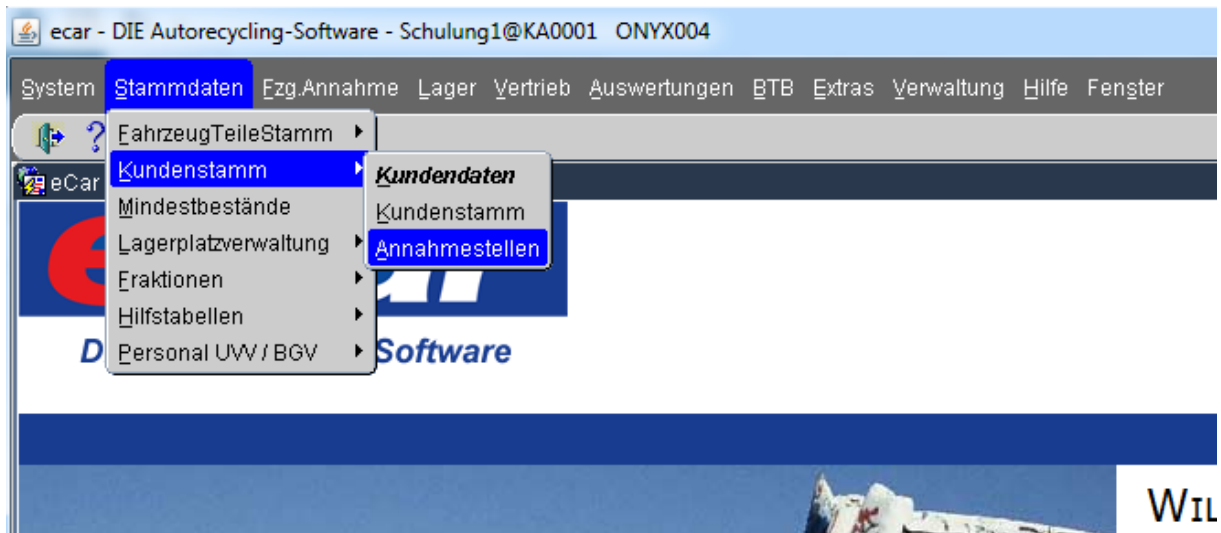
ecar - DIE Autorecycling-Software - Schulung1@KA0001 ONYX004

System Stammdaten Fzg.Annahme Lager Vertrieb Auswertungen BTB Extras Verwaltung Hilfe Fenster

FahrzeugTeileStamm
Kundenstamm
Mindestbestände
Lagerplatzverwaltung
Fraktionen
Hilfstabellen
Personal UVV / BGV

Kundendaten
Kundenstamm
Annahmestellen

eCar

D Software

WIL